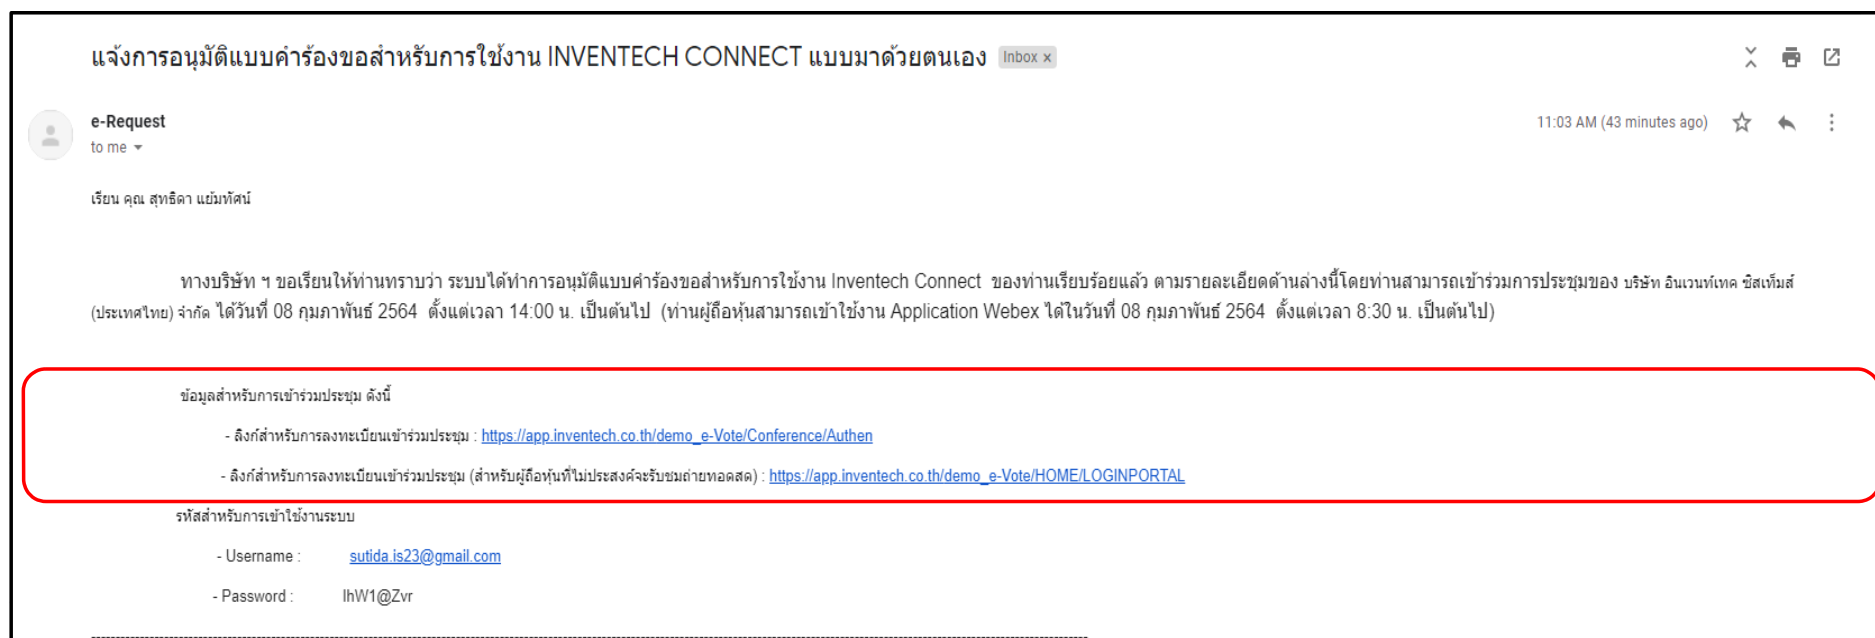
แจ้งการอนุมัติแบบคำร้องขอสำหรับการใช้งาน INVENTECH CONNECT แบบมาด้วยตนเอง Inbox ×

e-Request
to me

11:03 AM (43 minutes ago)

เรียน คุณ สุทธิดา แย้มทัศน์

ทางบริษัท ฯ ขอเรียนให้ท่านทราบว่า ระบบได้ทำการอนุมัติแบบคำร้องขอสำหรับการใช้งาน Inventech Connect ของท่านเรียบร้อยแล้ว ตามรายละเอียดด้านล่างนี้โดยท่านสามารถเข้าร่วมการประชุมของ บริษัท อินเวนท์เทค ซิสเท็มส์ (ประเทศไทย) จำกัด ได้วันที่ 08 กุมภาพันธ์ 2564 ตั้งแต่เวลา 14:00 น. เป็นต้นไป (ท่านผู้ถือหุ้นสามารถเข้าใช้งาน Application Webex ได้ในวันที่ 08 กุมภาพันธ์ 2564 ตั้งแต่เวลา 8:30 น. เป็นต้นไป)

ข้อมูลสำหรับการเข้าร่วมประชุม ดังนี้

- ลิงก์สำหรับการลงทะเบียนเข้าร่วมประชุม : https://app.inventech.co.th/demo_e-Vote/Conference/Authen

- ลิงก์สำหรับการลงทะเบียนเข้าร่วมประชุม (สำหรับผู้ถือหุ้นที่ไม่ประสงค์จะรับชมถ่ายทอดสด) : https://app.inventech.co.th/demo_e-Vote/HOME/LOGINPORTAL

รหัสสำหรับการเข้าใช้งานระบบ

- Username : sutida.is23@gmail.com

- Password : IhW1@Zvr